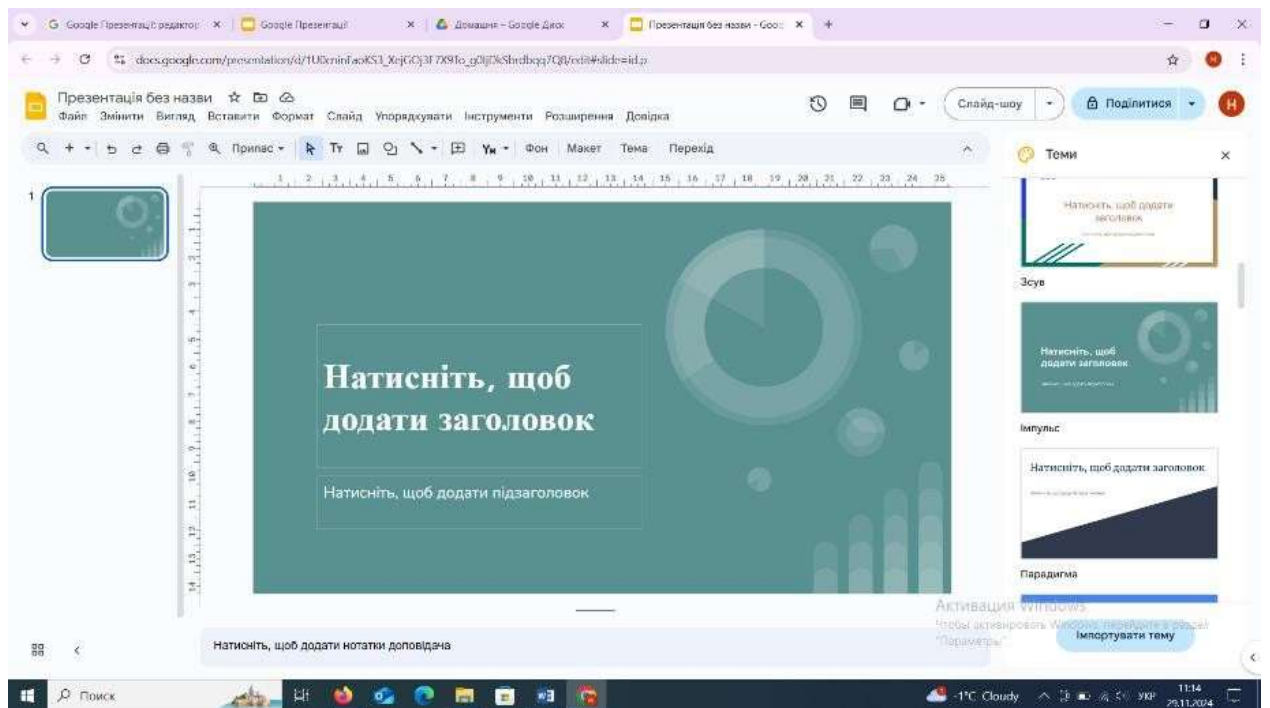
G Google Презентації: редактор × | Google Презентації × | Домашня – Google Диск × | Презентація без назви - Goo × +

docs.google.com/presentation/d/1U0xninFaoKS3_XejGOj3F7X9To_g0lj3kShrdbqq7Q8/edit#slide=id.p

Презентація без назви ☆
Файл Змінити Вигляд Вставити Формат Слайд Упорядкувати Інструменти Розширення Довідка

Слайд-шоу | Поділитися | Н

Припас | Фон | Макет | Тема | Перехід

Теми ×

1 2 3 4 5 6 7 8 9 10 11 12 13 14 15 16 17 18 19 20 21 22 23 24 25

1

Натисніть, щоб додати заголовок

Натисніть, щоб додати підзаголовок

Натисніть, щоб додати заголовок

Зсув

Натисніть, щоб додати заголовок

Імпульс

Натисніть, щоб додати заголовок

Парадигма

Натисніть, щоб додати нотатки доповідача

Активация Windows
Чтобы активировать Windows, перейдите в раздел "Параметры".

Імпортувати тему

Поиск

-1°C Cloudy УКР 11:14 29.11.2024